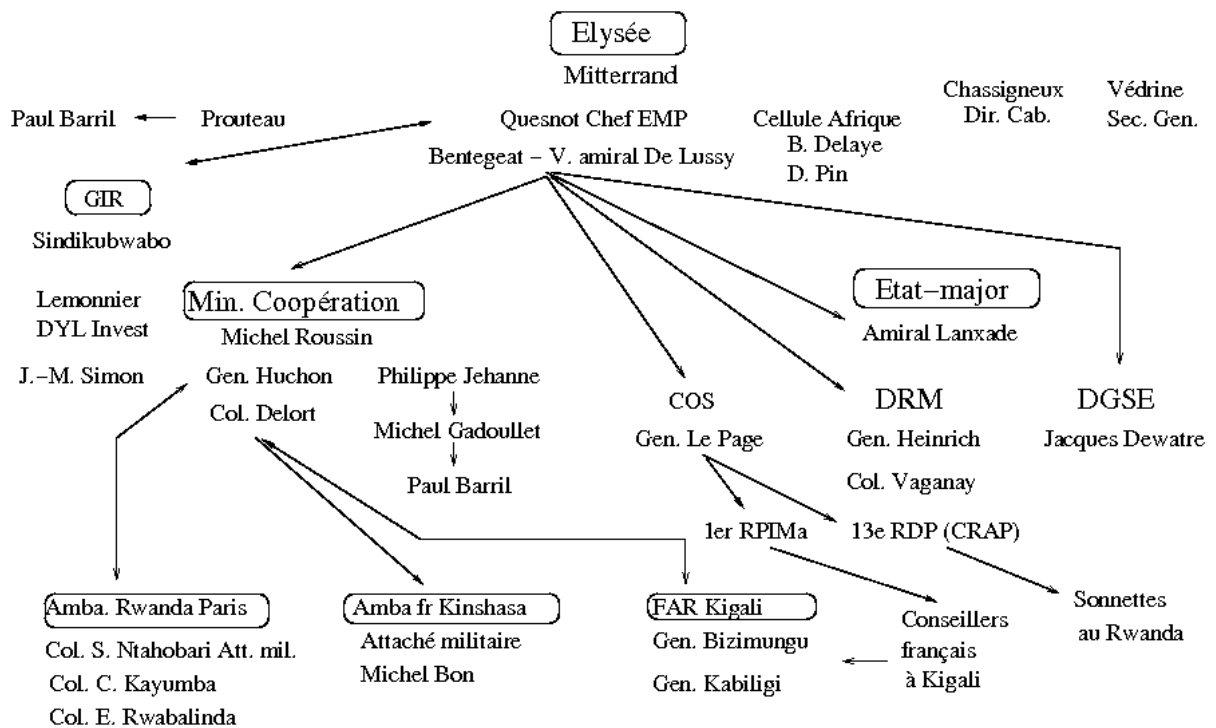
Elysée
Mitterrand

Paul Barril
Prouteau

Quesnot Chef EMP
Bentegeat – V. amiral De Lussy

Cellule Afrique
B. Delaye
D. Pin

Chassigneux
Dir. Cab.

Védrine
Sec. Gen.

GIR
Sindikubwabo

Lemonnier
DYL Invest

J.–M. Simon

Min. Coopération
Michel Roussin
Gen. Huchon
Col. Delort

Philippe Jehanne
Michel Gadoullet
Paul Barril

Etat–major
Amiral Lanxade

COS
Gen. Le Page

DRM
Gen. Heinrich
Col. Vaganay

DGSE
Jacques Dewatre

1er RPIMa
13e RDP (CRAP)

Amba. Rwanda Paris
Col. S. Ntahobari Att. mil.
Col. C. Kayumba
Col. E. Rwabalinda

Amba fr Kinshasa
Attaché militaire
Michel Bon

FAR Kigali
Gen. Bizimungu
Gen. Kabiligi

Conseillers
français
à Kigali

Sonnettes
au Rwanda